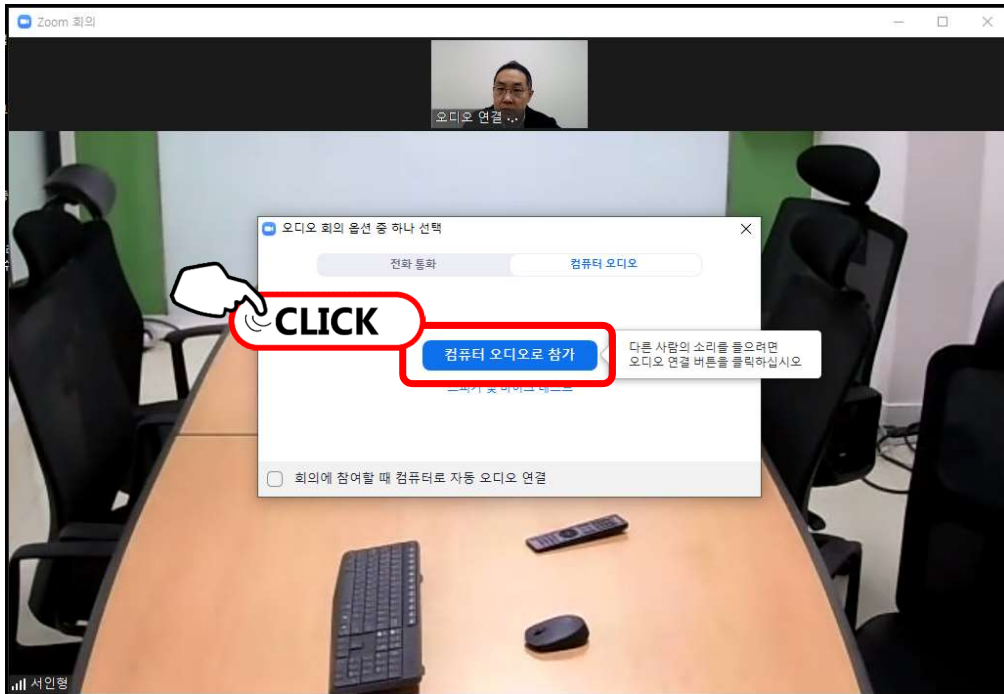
Zoom 회의

오디오 연결 ...

오디오 회의 옵션 중 하나 선택

전화 통화

컴퓨터 오디오

CLICK

컴퓨터 오디오로 참가

다른 사람의 소리를 들으려면 오디오 연결 버튼을 클릭하십시오

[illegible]

회의에 참여할 때 컴퓨터로 자동 오디오 연결

서인형